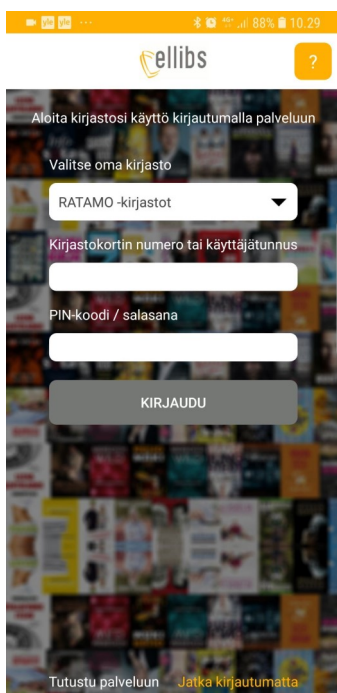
88% 10.29

ellibs

?

Aloita kirjastosi käyttö kirjautumalla palveluun

Valitse oma kirjasto

RATAMO -kirjastot

Kirjastokortin numero tai käyttäjätunnus

PIN-koodi / salasana

KIRJAUDU

Tutustu palveluun Jatka kirjautumatta